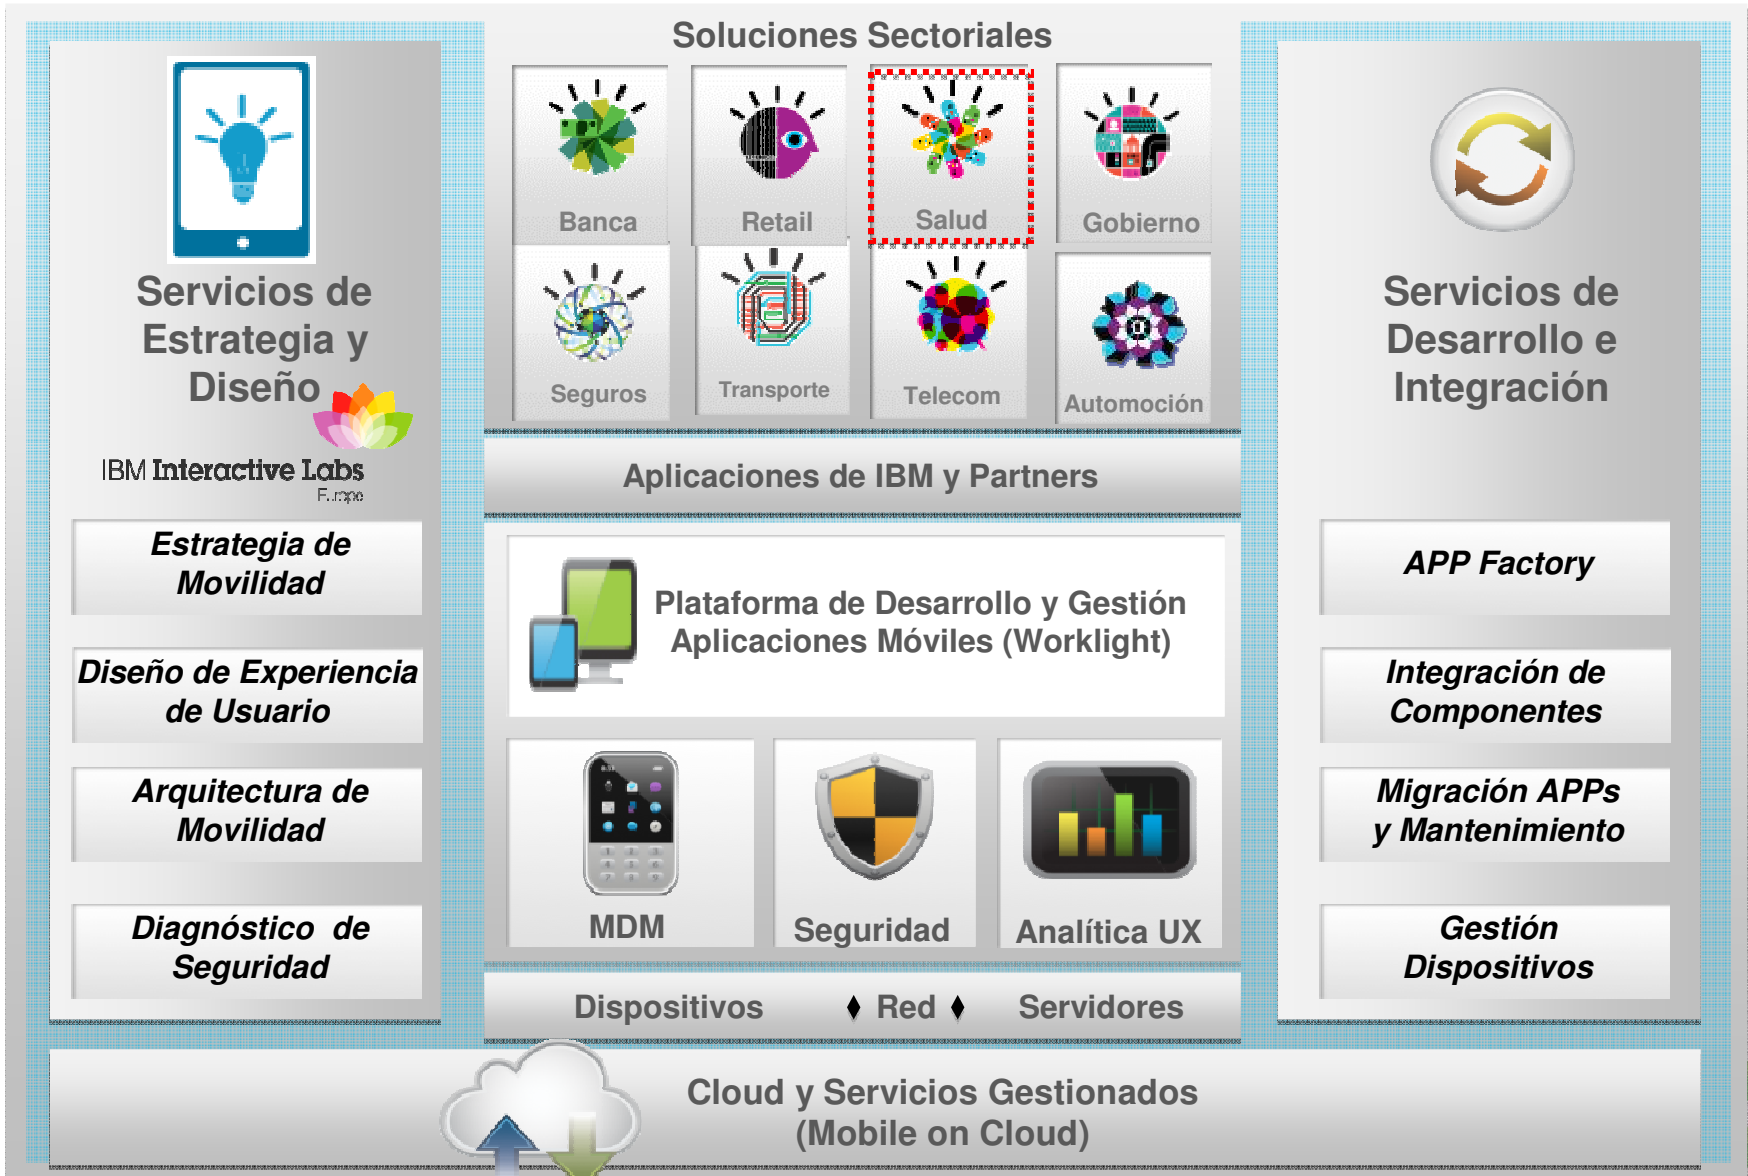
Servicios de Estrategia y Diseño

IBM Interactive Labs
Europe

Estrategia de Movilidad

Diseño de Experiencia de Usuario

Arquitectura de Movilidad

Diagnóstico de Seguridad

Soluciones Sectoriales

Banca

Retail

Salud

Gobierno

Seguros

Transporte

Telecom

Automoción

Aplicaciones de IBM y Partners

Plataforma de Desarrollo y Gestión Aplicaciones Móviles (Worklight)

MDM

Seguridad

Analítica UX

Dispositivos ♦ Red ♦ Servidores

Servicios de Desarrollo e Integración

APP Factory

Integración de Componentes

Migración APPs y Mantenimiento

Gestión Dispositivos

Cloud y Servicios Gestionados (Mobile on Cloud)